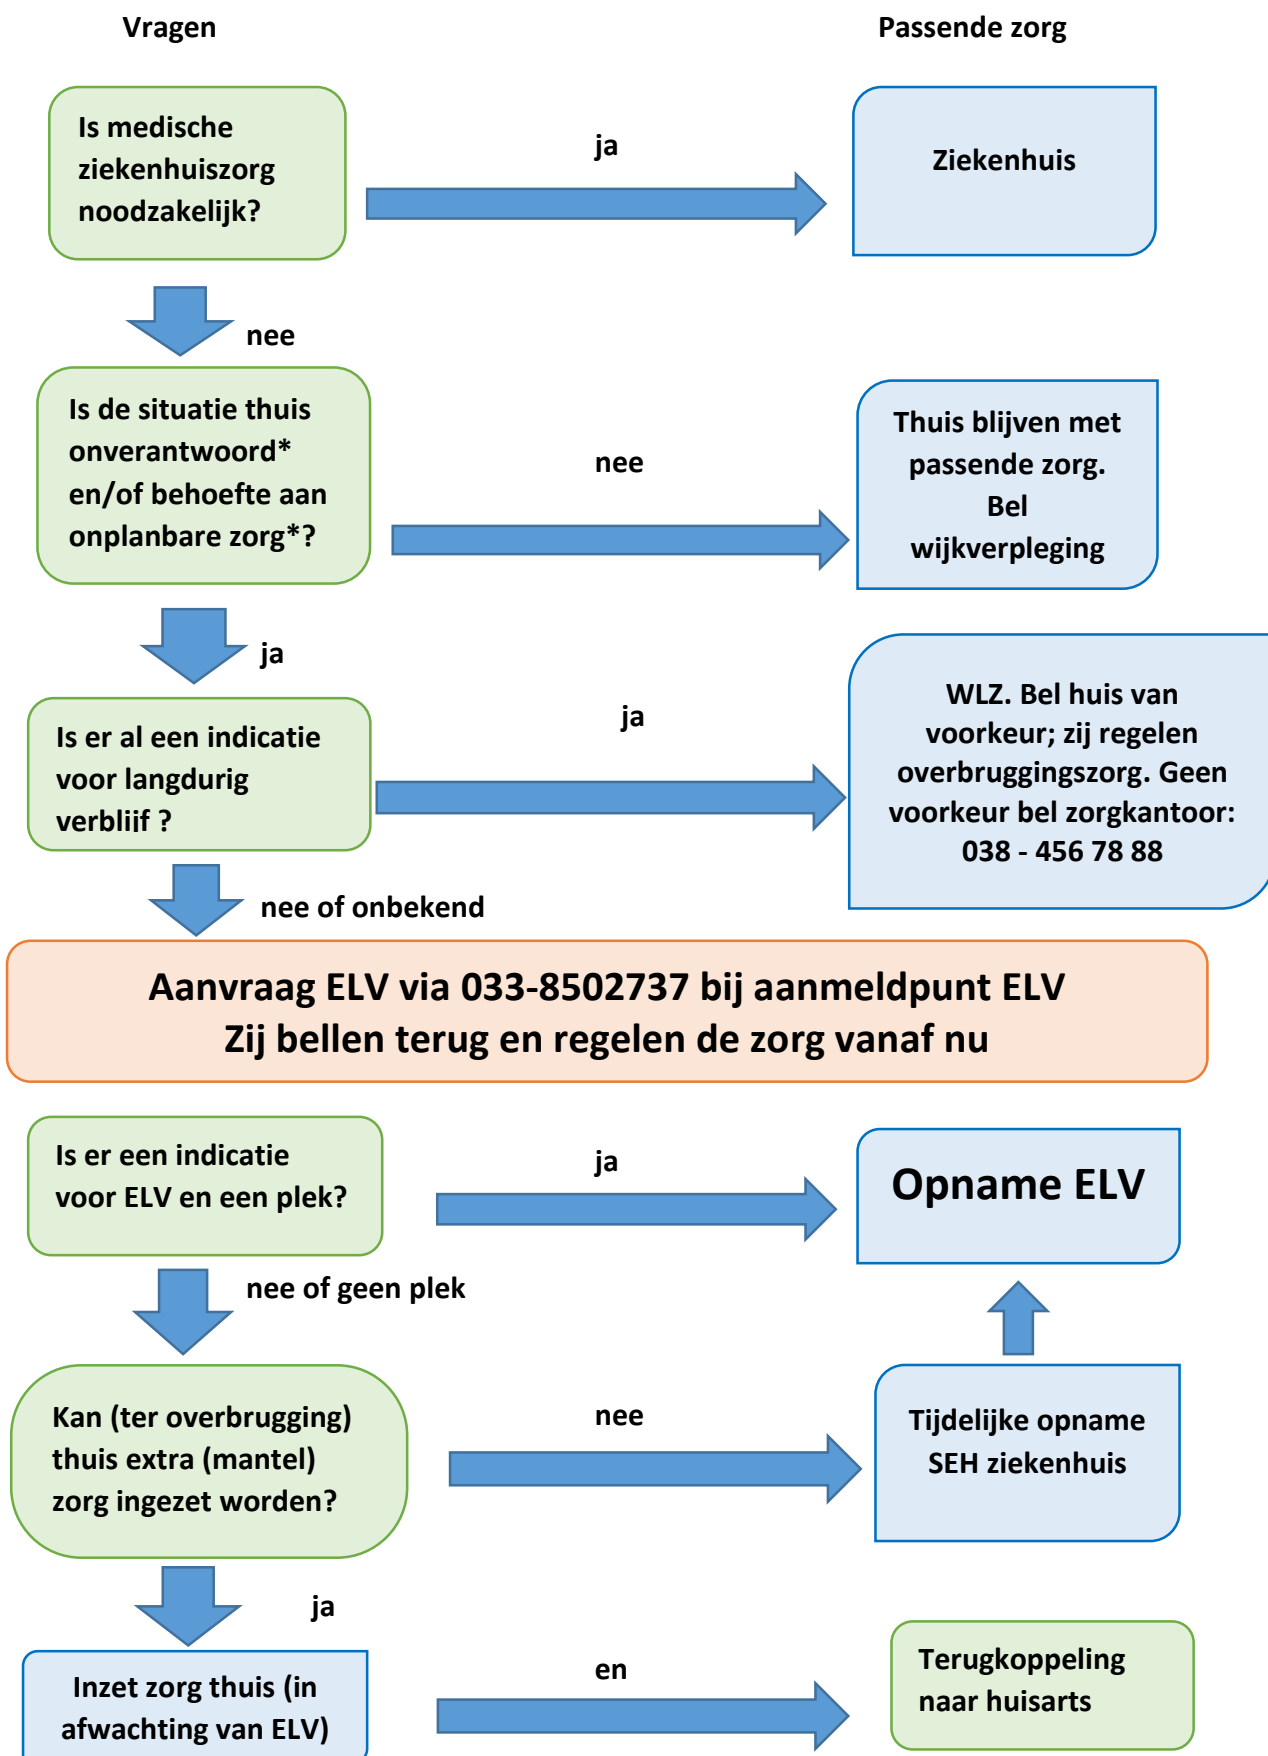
Vragen

Passende zorg

Is medische ziekenhuiszorg noodzakelijk?

ja

Ziekenhuis

nee

Is de situatie thuis onverantwoord* en/of behoefte aan onplanbare zorg*?

nee

Thuis blijven met passende zorg. Bel wijkverpleging

ja

Is er al een indicatie voor langdurig verblijf ?

ja

WLZ. Bel huis van voorkeur; zij regelen overbruggingszorg. Geen voorkeur bel zorgkantoor: 038 - 456 78 88

nee of onbekend

Aanvraag ELV via 033-8502737 bij aanmeldpunt ELV
Zij bellen terug en regelen de zorg vanaf nu

Is er een indicatie voor ELV en een plek?

ja

Opname ELV

nee of geen plek

Kan (ter overbrugging) thuis extra (mantel) zorg ingezet worden?

nee

Tijdelijke opname SEH ziekenhuis

ja

Inzet zorg thuis (in afwachting van ELV)

en

Terugkoppeling naar huisarts